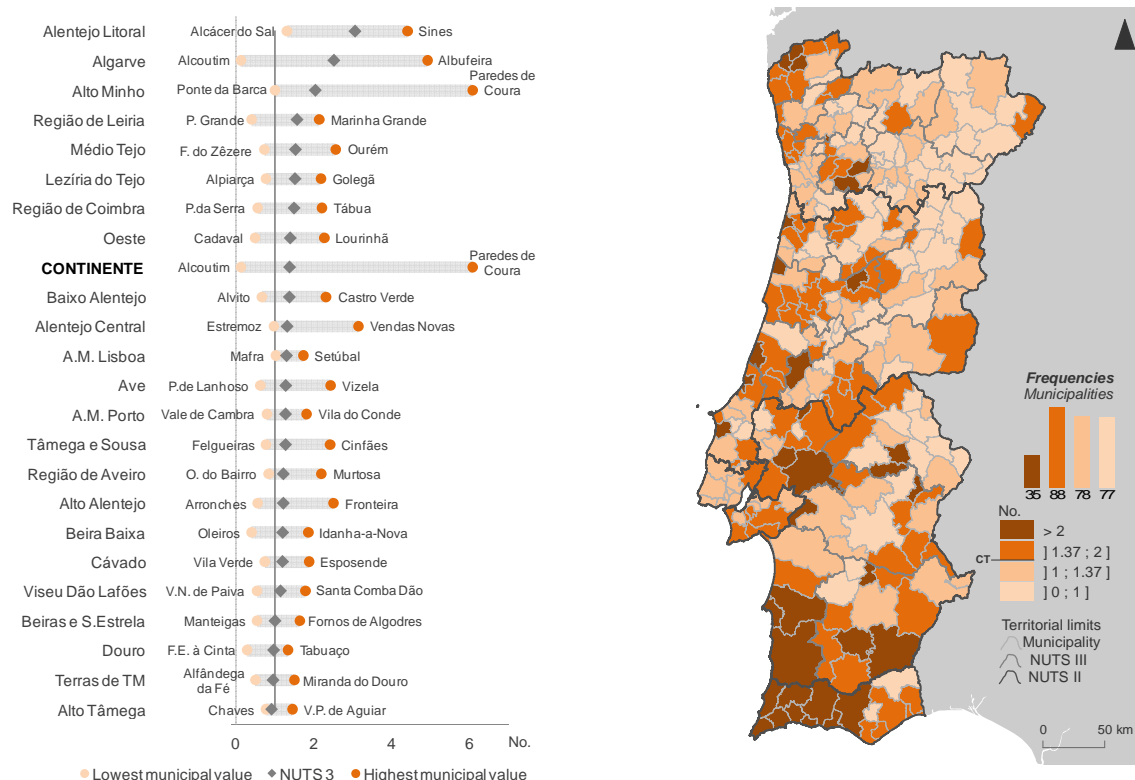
Alentejo Litoral Alcácer do Sal Sines
Algarve Alcoutim Albufeira
Alto Minho Ponte da Barca Paredes de Coura
Região de Leiria P. Grande Marinha Grande
Médio Tejo F. do Zêzere Ourém
Lezíria do Tejo Alpiarça Golegã
Região de Coimbra P.da Serra Tábua
Oeste Cadaval Lourinhã
CONTINENTE Alcoutim Paredes de Coura
Baixo Alentejo Alvito Castro Verde
Alentejo Central Estremoz Vendas Novas
A.M. Lisboa Mafra Setúbal
Ave P.de Lanhoso Vizela
A.M. Porto Vale de Cambra Vila do Conde
Tâmega e Sousa Felgueiras Cinfães
Região de Aveiro O. do Bairro Murtosa
Alto Alentejo Arronches Fronteira
Beira Baixa Oleiros Idanha-a-Nova
Cávado Vila Verde Esposende
Viseu Dão Lafões V.N. de Paiva Santa Comba Dão
Beiras e S.Estrela Manteigas Fornos de Algodres
Douro F.E. à Cinta Tabuaço
Terras de TM Alfândega da Fé Miranda do Douro
Alto Tâmega Chaves V.P. de Aguiar

0 2 4 6 No.

Lowest municipal value ◆ NUTS 3 Highest municipal value

Frequencies
Municipalities

35 88 78 77

No.
> 2
] 1.37 ; 2 ]
CT
] 1 ; 1.37 ]
] 0 ; 1 ]

Territorial limits
Municipality
NUTS III
NUTS II

0 50 km